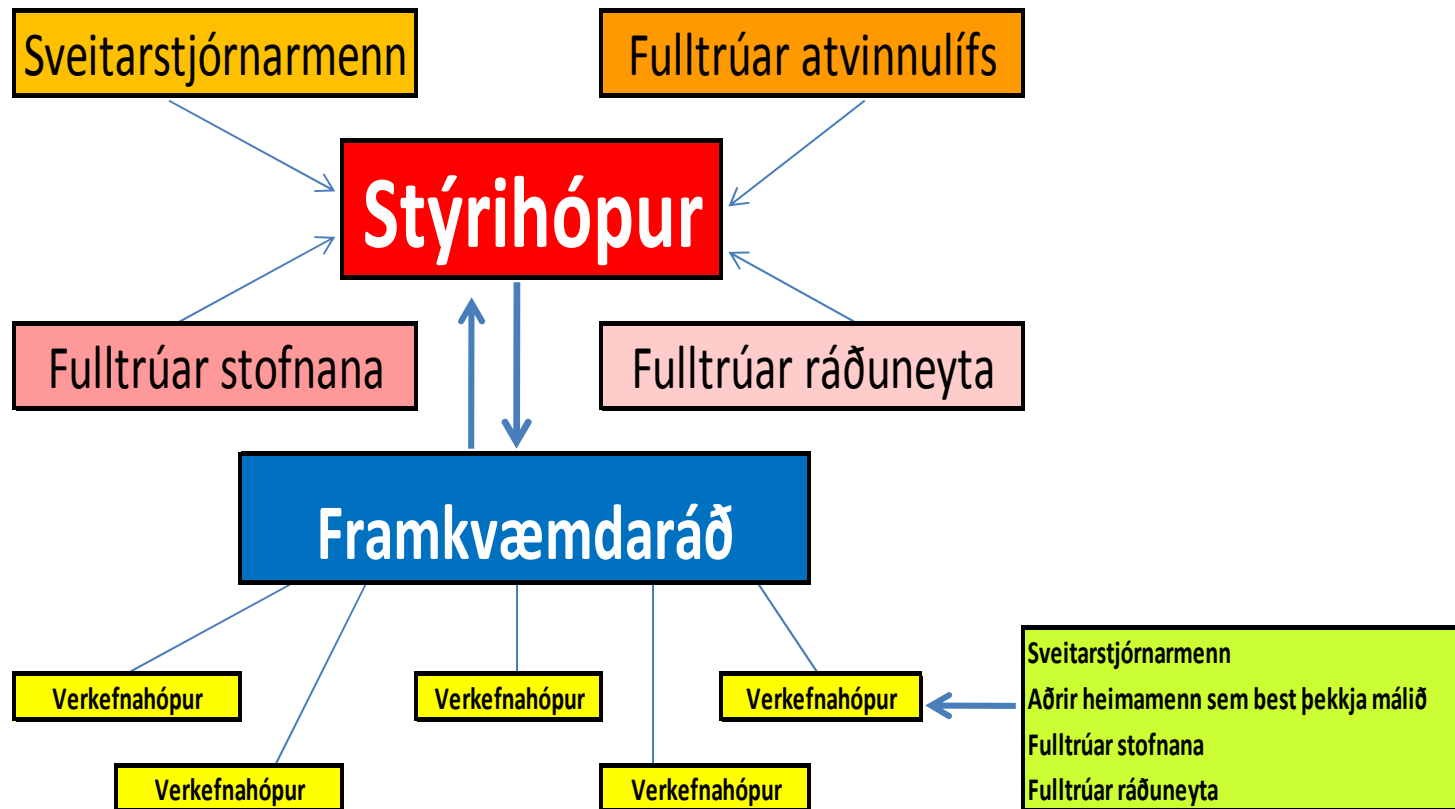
Sveitarstjórnarmenn

Fulltrúar atvinnulífs

Stýrihópur

Fulltrúar stofnana

Fulltrúar ráðuneyta

Framkvæmdaráð

Verkefnahópur

Verkefnahópur

Verkefnahópur

Verkefnahópur

Verkefnahópur

Sveitarstjórnarmenn
Aðrir heimamenn sem best þekkja málið
Fulltrúar stofnana
Fulltrúar ráðuneyta